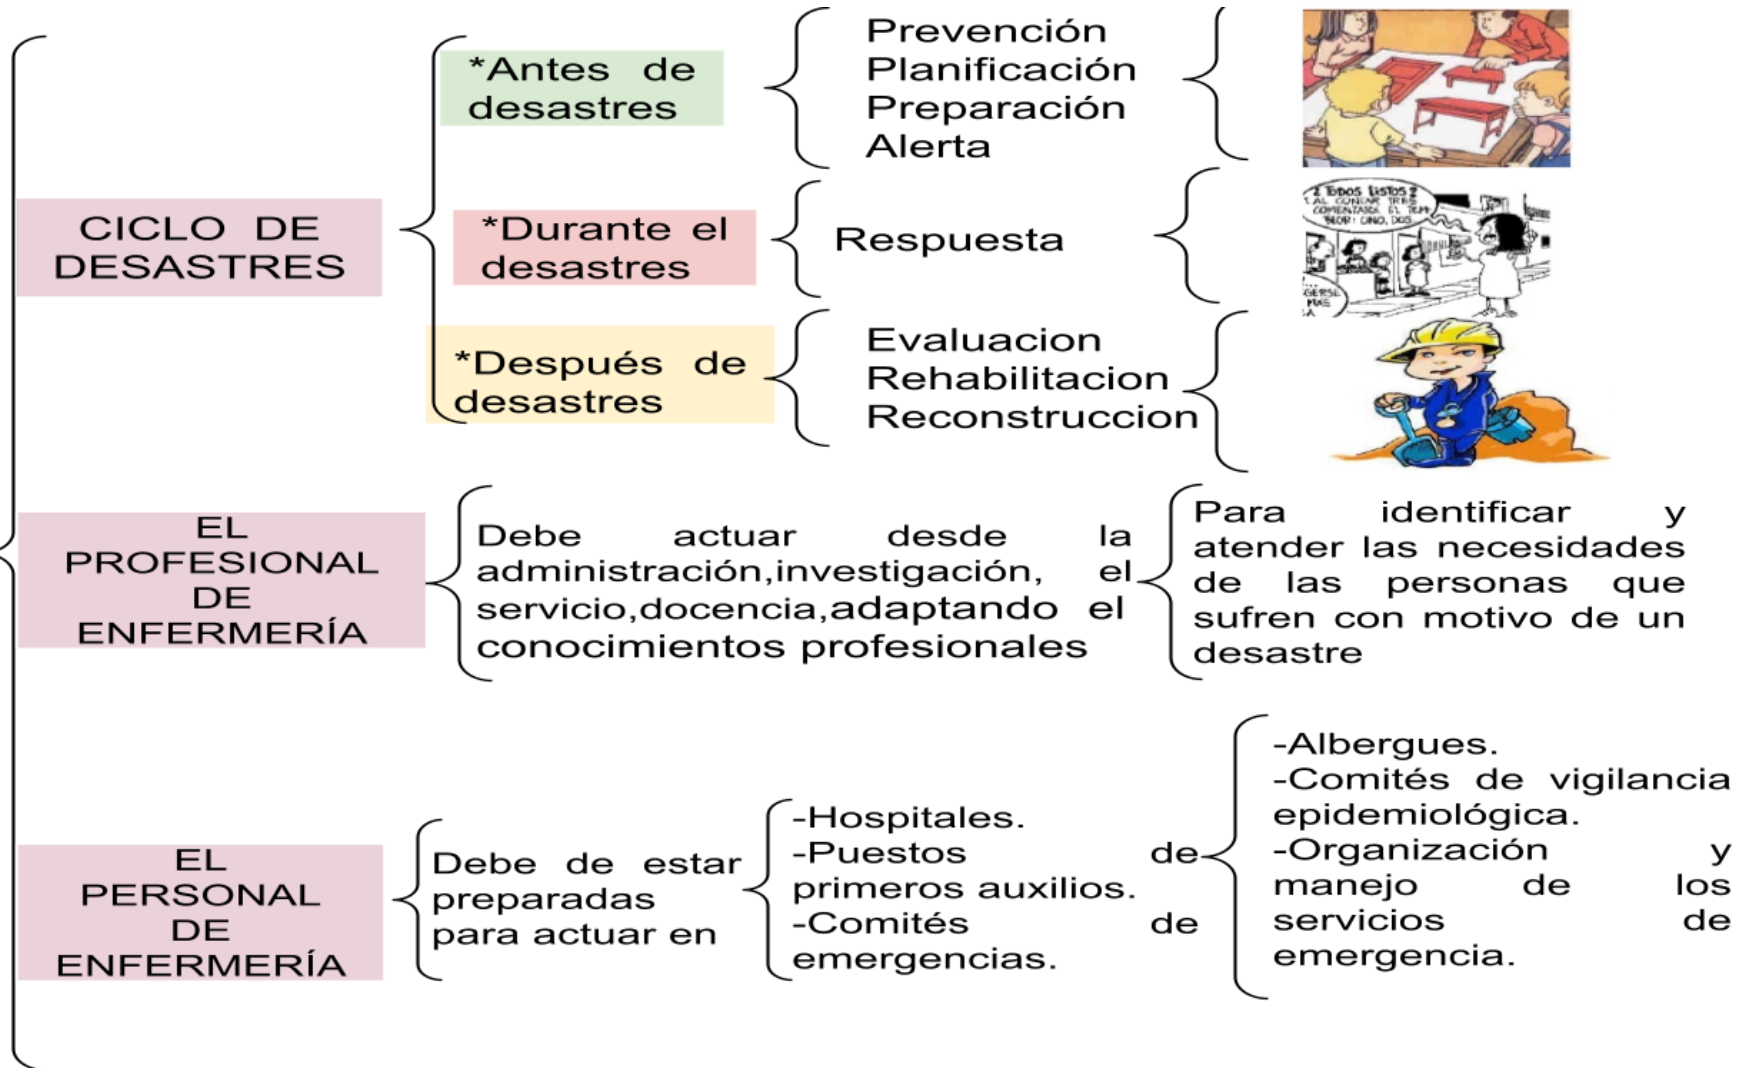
CICLO DE DESASTRES

*Antes de desastres

Prevención
Planificación
Preparación
Alerta

*Durante el desastres

Respuesta

¿TODOS LISTOS? AL CONTAR TRES COMENZAREMOS EL TEM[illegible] ¡UNO, DOS

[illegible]GERSE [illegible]MAS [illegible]A

*Después de desastres

Evaluacion
Rehabilitacion
Reconstruccion

EL PROFESIONAL DE ENFERMERÍA

Debe actuar desde la administración,investigación, el servicio,docencia,adaptando el conocimientos profesionales

Para identificar y atender las necesidades de las personas que sufren con motivo de un desastre

EL PERSONAL DE ENFERMERÍA

Debe de estar preparadas para actuar en

-Hospitales.
-Puestos de primeros auxilios.
-Comités de emergencias.

-Albergues.
-Comités de vigilancia epidemiológica.
-Organización y manejo de los servicios de emergencia.